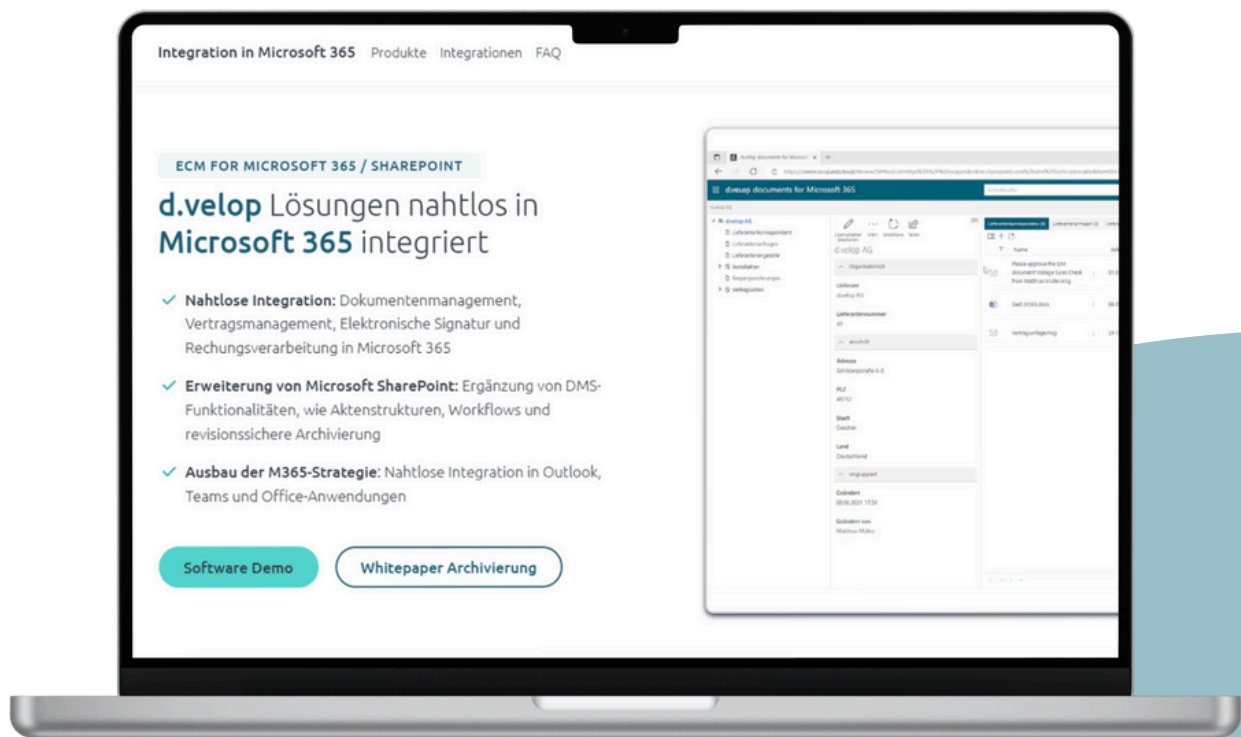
Integration in Microsoft 365 Produkte Integrationen FAQ

ECM FOR MICROSOFT 365 / SHAREPOINT

d.velop Lösungen nahtlos in Microsoft 365 integriert

✓ Nahtlose Integration: Dokumentenmanagement, Vertragsmanagement, Elektronische Signatur und Rechungsverarbeitung in Microsoft 365

✓ Erweiterung von Microsoft SharePoint: Ergänzung von DMS-Funktionalitäten, wie Aktenstrukturen, Workflows und revisionssichere Archivierung

✓ Ausbau der M365-Strategie: Nahtlose Integration in Outlook, Teams und Office-Anwendungen

Software Demo

Whitepaper Archivierung

d.velop documents for Microsoft 365

d.velop AG

Organisatorisch

Lieferant
d.velop AG

Lieferantennummer

Anschrift

Adresse
Schildarpstraße 6-8

PLZ
48712

Stadt
Gescher

Land
Deutschland

Ungruppiert

Geändert

Geändert von

Name

Please approve the Q/A document Voltage Sales Check from Matthias Mülleming

Stadt M365.docx

Vertragsvorlage.msg